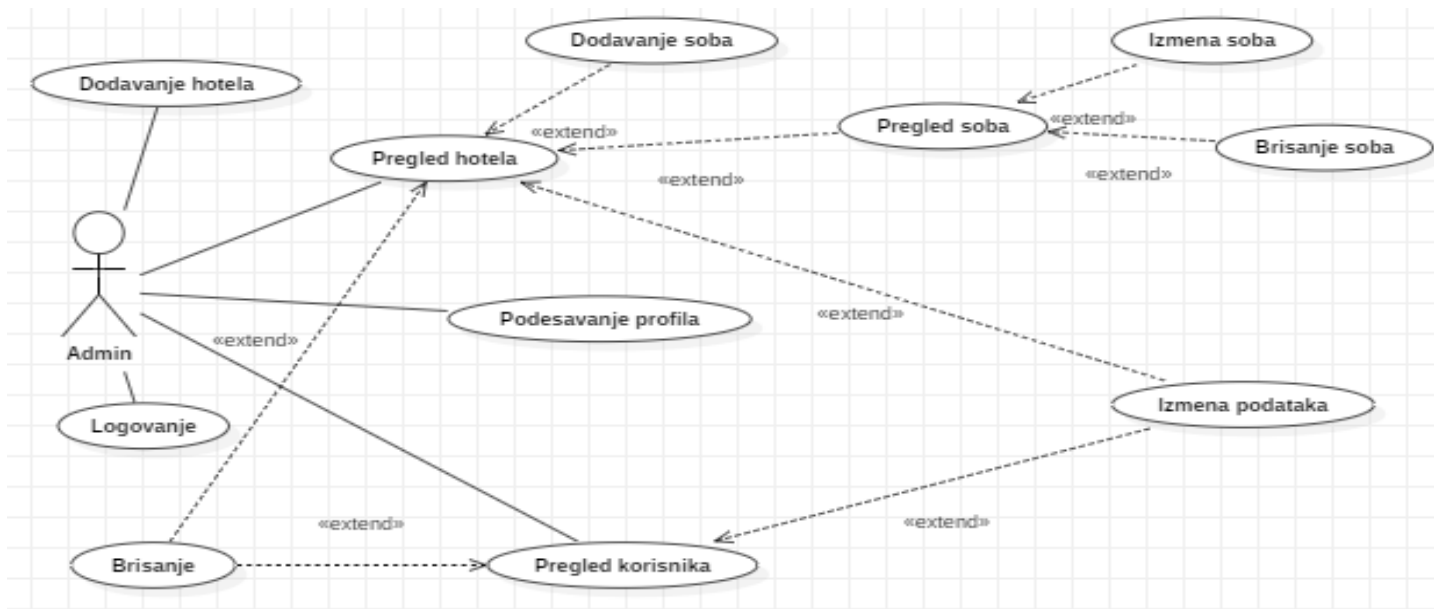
Dodavanje soba

Izmena soba

Dodavanje hotela

«extend»

Pregled soba

«extend»

Pregled hotela

Brisanje soba

«extend»

«extend»

Podesavanje profila

«extend»

«extend»

Admin

Logovanje

Izmena podataka

«extend»

«extend»

Brisanje

Pregled korisnika